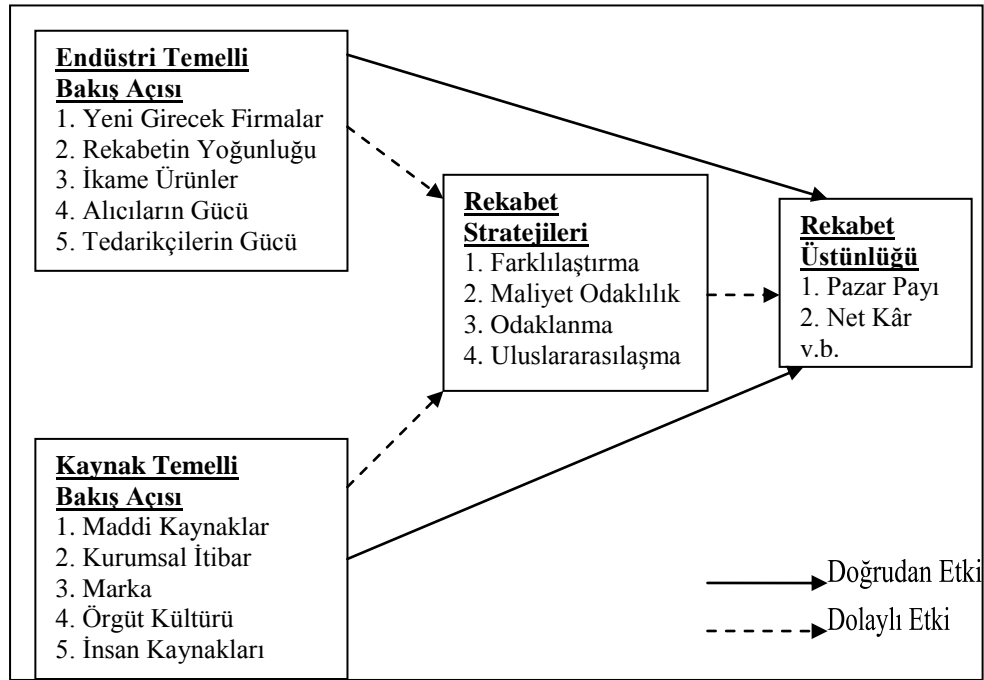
Endüstri Temelli Bakış Açısı
1. Yeni Girecek Firmalar
2. Rekabetin Yoğunluğu
3. İkame Ürünler
4. Alıcıların Gücü
5. Tedarikçilerin Gücü

Rekabet Stratejileri
1. Farklılaştırma
2. Maliyet Odaklılık
3. Odaklanma
4. Uluslararasılaşma

Rekabet Üstünlüğü
1. Pazar Payı
2. Net Kâr
v.b.

Kaynak Temelli Bakış Açısı
1. Maddi Kaynaklar
2. Kurumsal İtibar
3. Marka
4. Örgüt Kültürü
5. İnsan Kaynakları

Doğrudan Etki
Dolaylı Etki